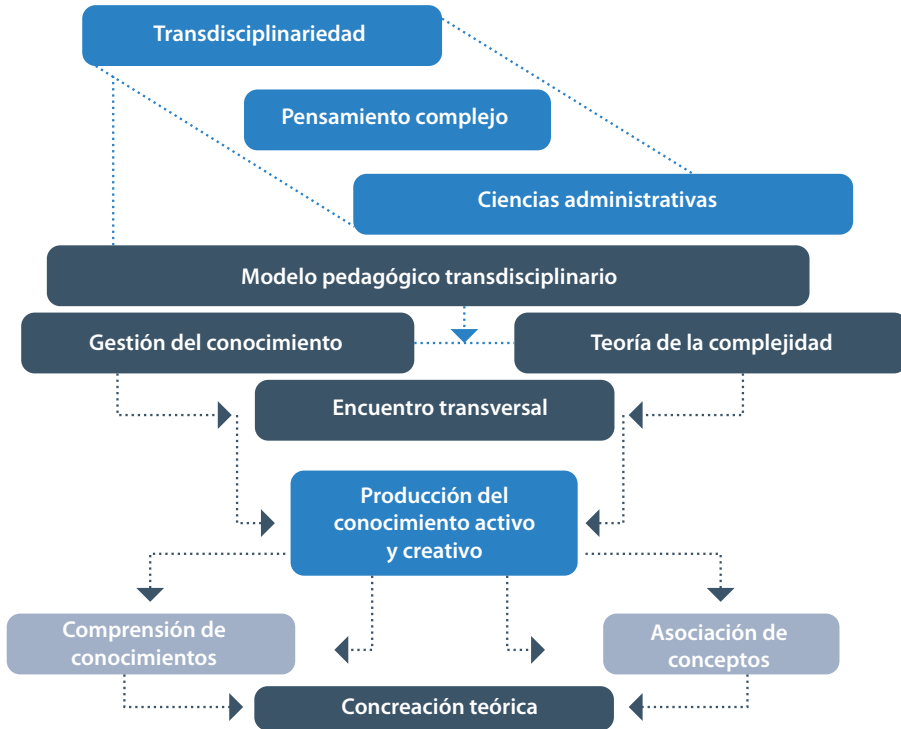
Transdisciplinariedad

Pensamiento complejo

Ciencias administrativas

Modelo pedagógico transdisciplinario

Gestión del conocimiento

Teoría de la complejidad

Encuentro transversal

Producción del conocimiento activo y creativo

Comprensión de conocimientos

Asociación de conceptos

Concreación teórica